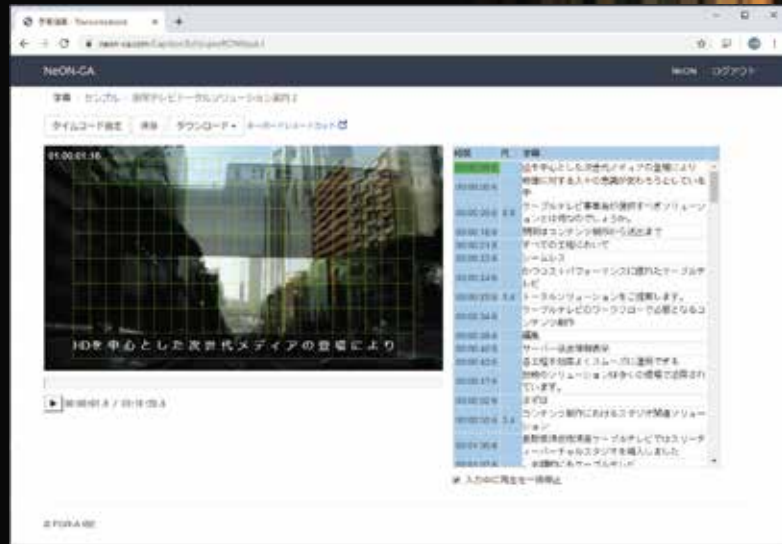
字幕編集 - Transcreator
neon-ca.com/Caption/Edit/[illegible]

NeON-CA

NeON ログアウト

字幕 › サンプル › 長時間テレビトータルソリューション第2

タイムコード指定 保存 ダウンロード ▾ キーボードショートカット

01:00:01:16

HDを中心とした次世代メディアの登場により

▶ 00:00:01.8 / 00:18:09.5

| 時間 | 尺 | 字幕 |
|---|---|---|
| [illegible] | | HDを中心とした次世代メディアの登場により |
| 00:00:05.6 | | 映像に対する人々の意識が変わろうとしている中 |
| 00:00:09.0 | 2.9 | ケーブルテレビ事業者が選択すべきソリューションとは何なのでしょうか。 |
| 00:00:16.9 | | 問題はコンテンツ制作から送出まで |
| 00:00:21.9 | | すべての工程において |
| 00:00:23.6 | | シームレス |
| 00:00:24.6 | | かつコストパフォーマンスに優れたケーブルテレビ |
| 00:00:27.0 | 3.4 | トータルソリューションをご提案します。 |
| 00:00:34.6 | | ケーブルテレビのワークフローで必要となるコンテンツ制作 |
| 00:00:38.6 | | 編集 |
| 00:00:40.5 | | サーバー送出管理表示 |
| 00:00:42.6 | | 各工程を効率よくスムーズに運用できる |
| 00:00:47.6 | | 効果的ソリューションが多くの現場で活用されています。 |
| 00:00:52.9 | | まずは |
| 00:00:53.9 | 3.4 | コンテンツ制作におけるスタジオ関連ソリューション |
| 00:01:00.6 | | 最新標準説明関連ケーブルテレビではスリーディーバーチャルスタジオを導入しました |
| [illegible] | | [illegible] |

入力中に再生を一時停止

© FOR-A 2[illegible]